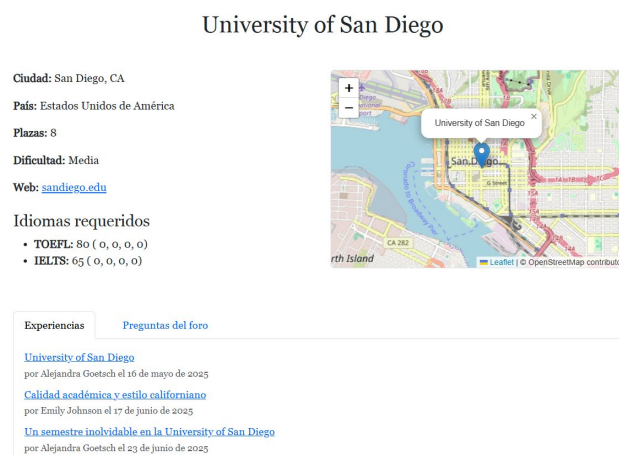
University of San Diego

**Ciudad:** San Diego, CA

**País:** Estados Unidos de América

**Plazas:** 8

**Dificultad:** Media

**Web:** sandiego.edu

+
−
University of San Diego ×
San Diego
G Street
CA 282
rth Island
Leaflet | © OpenStreetMap contributo

Idiomas requeridos

- **TOEFL:** 80 ( 0, 0, 0, 0)
- **IELTS:** 65 ( 0, 0, 0, 0)

Experiencias    Preguntas del foro

University of San Diego
por Alejandra Goetsch el 16 de mayo de 2025

Calidad académica y estilo californiano
por Emily Johnson el 17 de junio de 2025

Un semestre inolvidable en la University of San Diego
por Alejandra Goetsch el 23 de junio de 2025